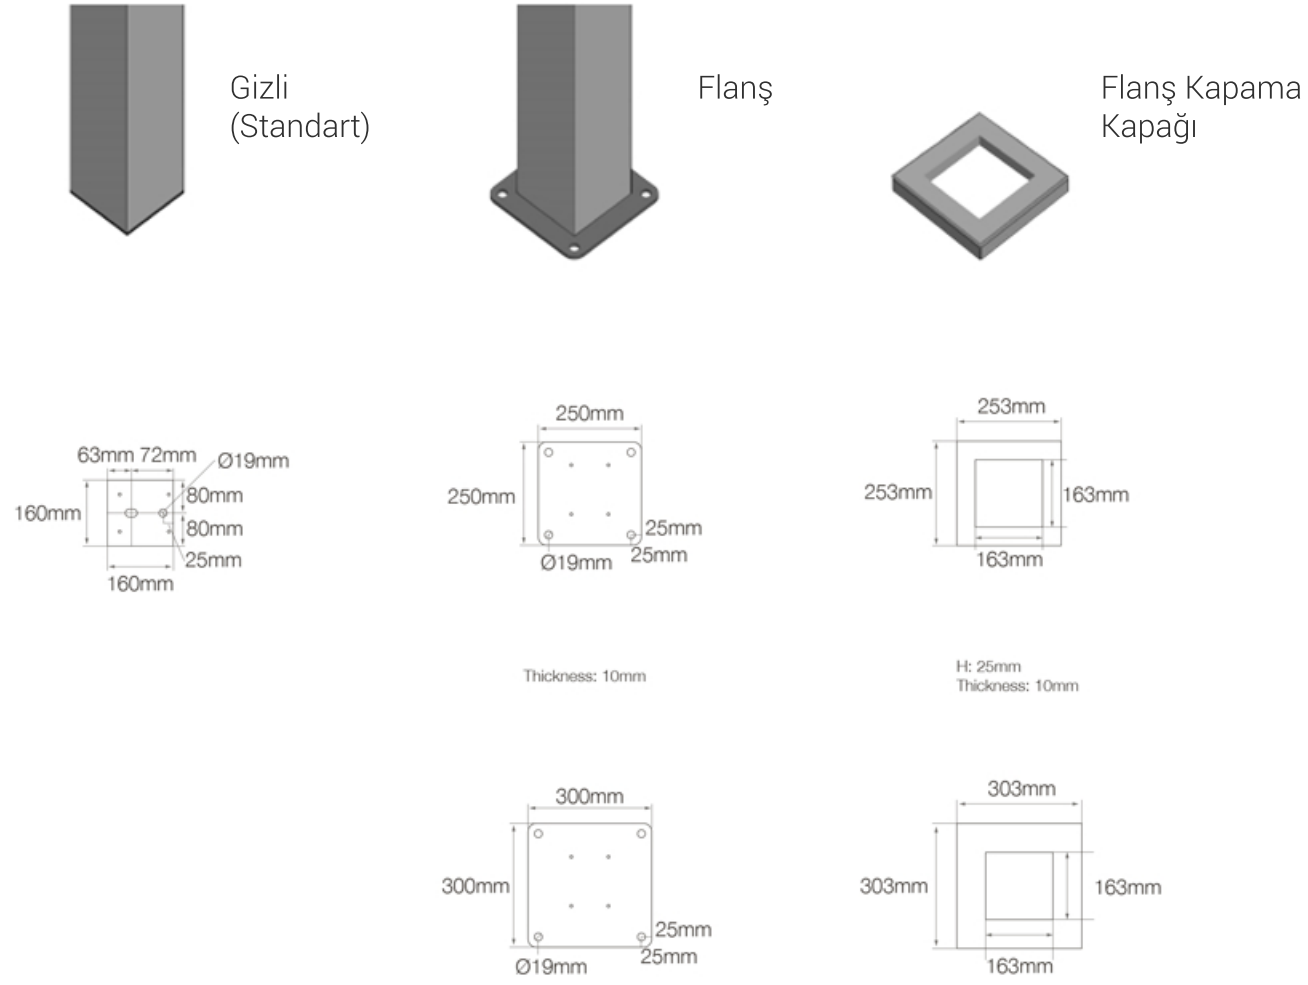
Gizli
(Standart)

Flanş

Flanş Kapama
Kapağı

63mm 72mm
Ø19mm
160mm
80mm
80mm
25mm
160mm

250mm
250mm
25mm
Ø19mm
25mm

Thickness: 10mm

253mm
253mm
163mm
163mm

H: 25mm
Thickness: 10mm

300mm
300mm
25mm
Ø19mm
25mm

303mm
303mm
163mm
163mm